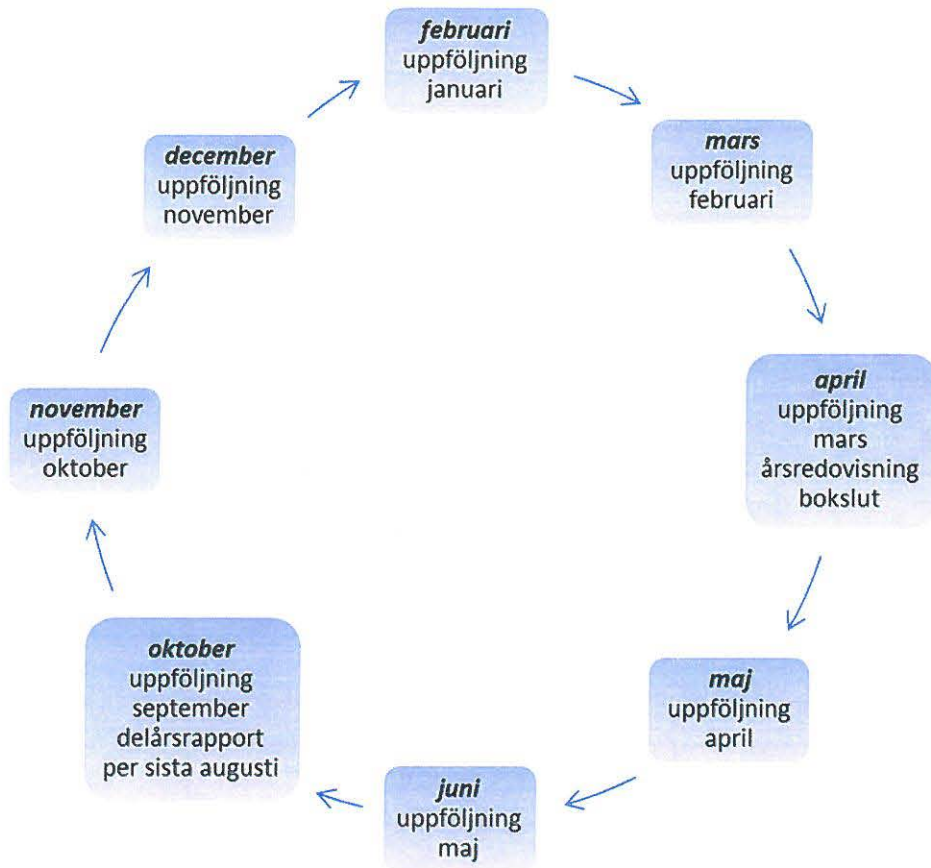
***februari***
uppföljning
januari

***mars***
uppföljning
februari

***april***
uppföljning
mars
årsredovisning
bokslut

***maj***
uppföljning
april

***juni***
uppföljning
maj

***oktober***
uppföljning
september
delårsrapport
per sista augusti

***november***
uppföljning
oktober

***december***
uppföljning
november